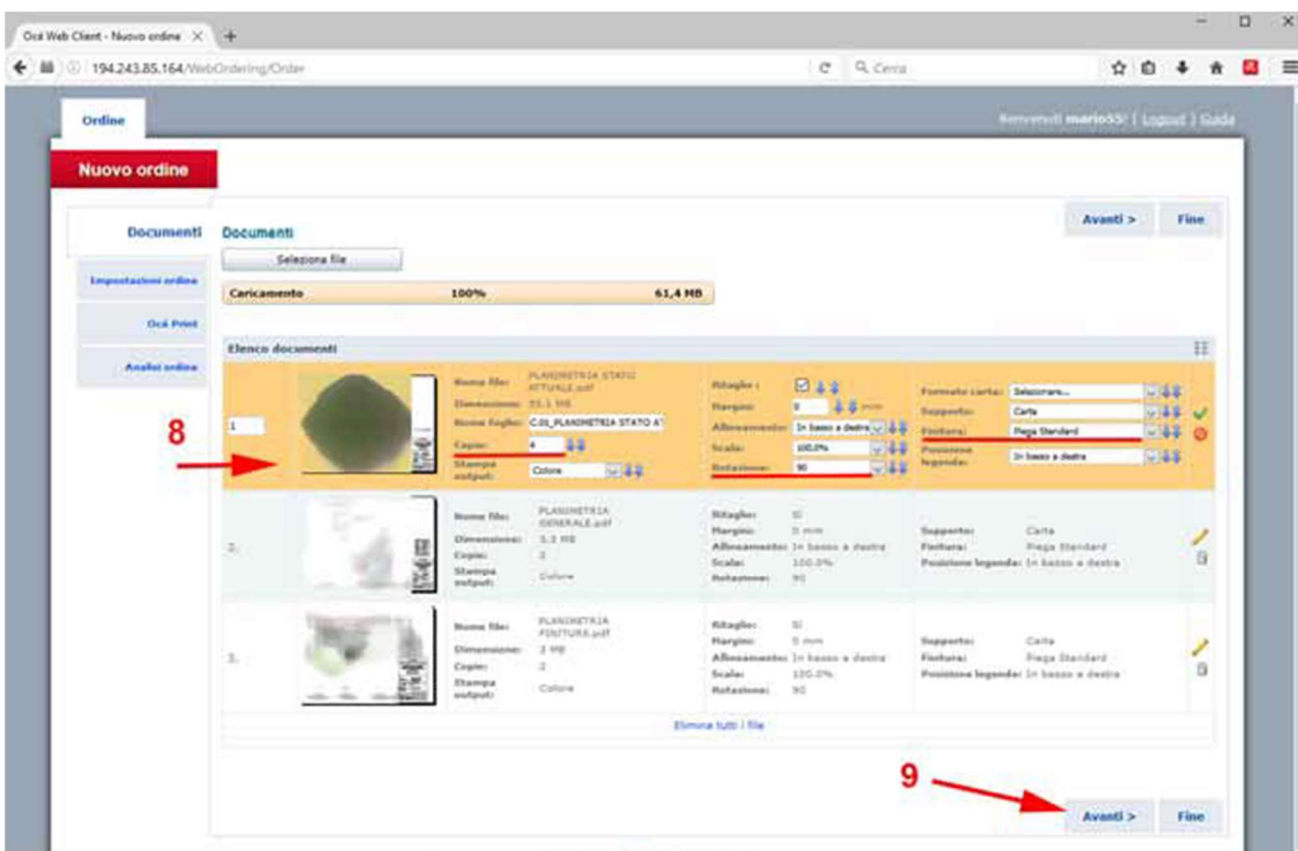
Océ Web Client - Nuovo ordine × +

194.243.85.164/WebOrdering/Order

Cerca

Ordine

Benvenuti mario55! | Logout | Guida

Nuovo ordine

Avanti > Fine

Documenti

Impostazioni ordine

Océ Print

Analisi ordine

Documenti

Seleziona file

| Caricamento | 100% | 61,4 MB |
|---|---|---|

Elenco documenti

8

1

Nome file: PLANIMETRIA STATO ATTUALE.pdf
Dimensione: 55.1 MB
Nome foglio: C.01_PLANIMETRIA STATO A1
Copie: 4
Stampa output: Colore

Ritaglio:
Margini: 0 mm
Allineamento: In basso a destra
Scala: 100.0%
Rotazione: 90

Formato carta: Selezionare...
Supporto: Carta
Finitura: Piega Standard
Posizione legenda: In basso a destra

2.

Nome file: PLANIMETRIA GENERALE.pdf
Dimensione: 3.3 MB
Copie: 2
Stampa output: Colore

Ritaglio: Sì
Margini: 0 mm
Allineamento: In basso a destra
Scala: 100.0%
Rotazione: 90

Supporto: Carta
Finitura: Piega Standard
Posizione legenda: In basso a destra

3.

Nome file: PLANIMETRIA FINITURE.pdf
Dimensione: 3 MB
Copie: 2
Stampa output: Colore

Ritaglio: Sì
Margini: 0 mm
Allineamento: In basso a destra
Scala: 100.0%
Rotazione: 90

Supporto: Carta
Finitura: Piega Standard
Posizione legenda: In basso a destra

Elimina tutti i file

9

Avanti > Fine